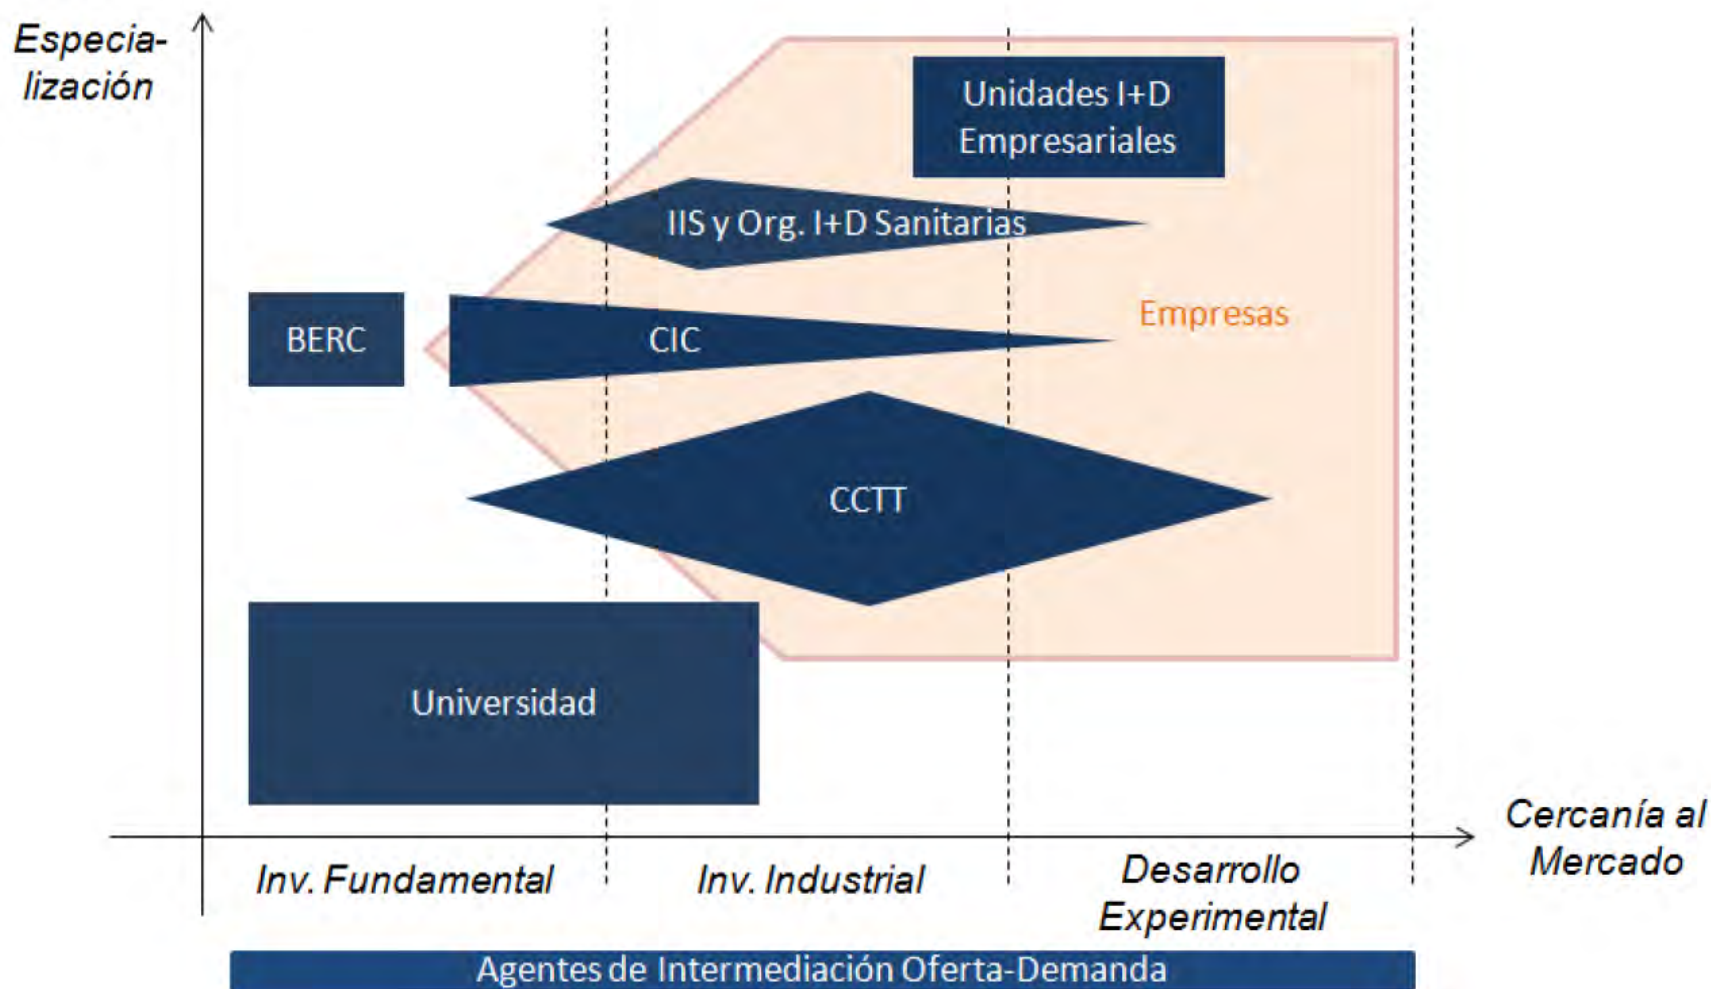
Especialización

Unidades I+D Empresariales

IIS y Org. I+D Sanitarias

BERC

CIC

Empresas

CCTT

Universidad

Cercanía al Mercado

Inv. Fundamental

Inv. Industrial

Desarrollo Experimental

Agentes de Intermediación Oferta-Demanda